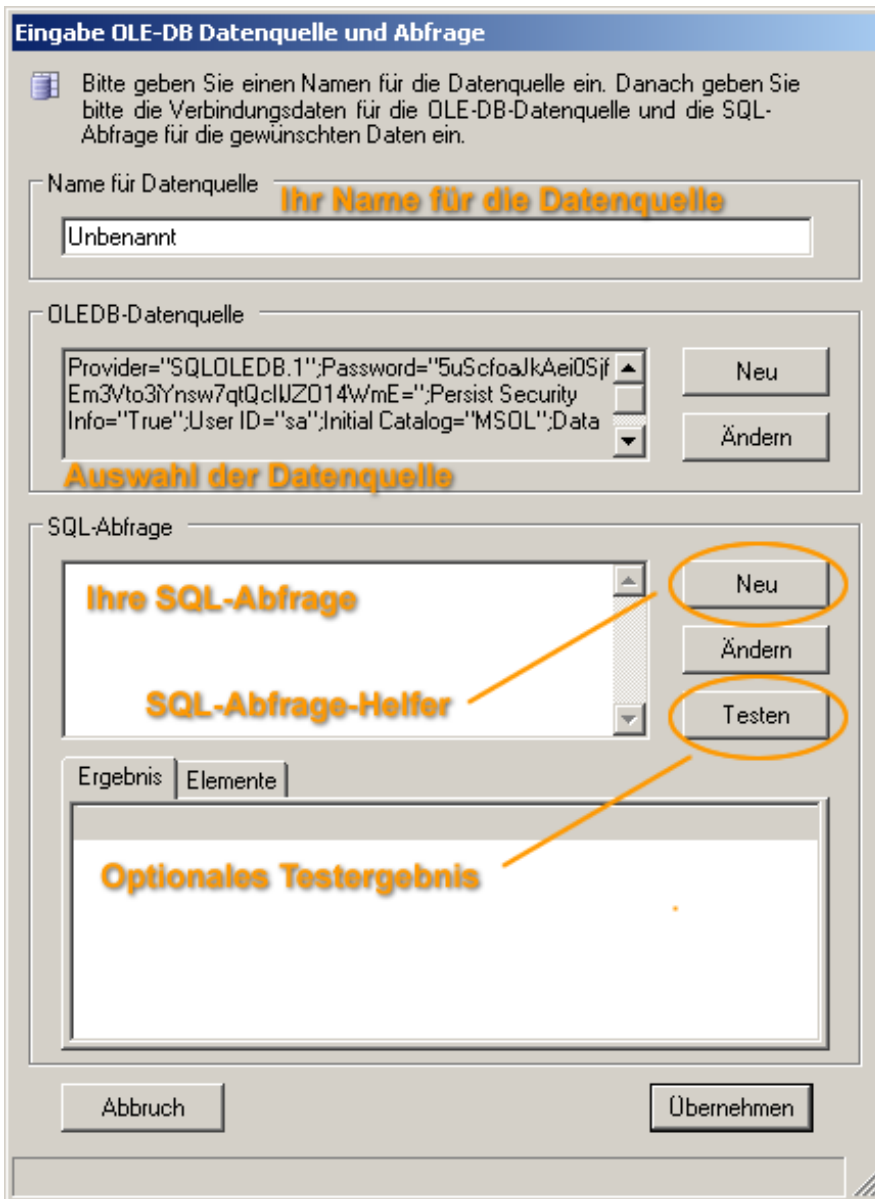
Eingabe OLE-DB Datenquelle und Abfrage

Bitte geben Sie einen Namen für die Datenquelle ein. Danach geben Sie bitte die Verbindungsdaten für die OLE-DB-Datenquelle und die SQL-Abfrage für die gewünschten Daten ein.

Name für Datenquelle

Ihr Name für die Datenquelle

Unbenannt

OLEDB-Datenquelle

Provider="SQLOLEDB.1";Password="5uScfoaJkAei0SjfEm3Vto3iYnsw7qtQclWZO14WmE=";Persist Security Info="True";User ID="sa";Initial Catalog="MSOL";Data

Neu

Ändern

Auswahl der Datenquelle

SQL-Abfrage

Ihre SQL-Abfrage

Neu

Ändern

SQL-Abfrage-Helfer

Testen

Ergebnis

Elemente

Optionales Testergebnis

Abbruch

Übernehmen